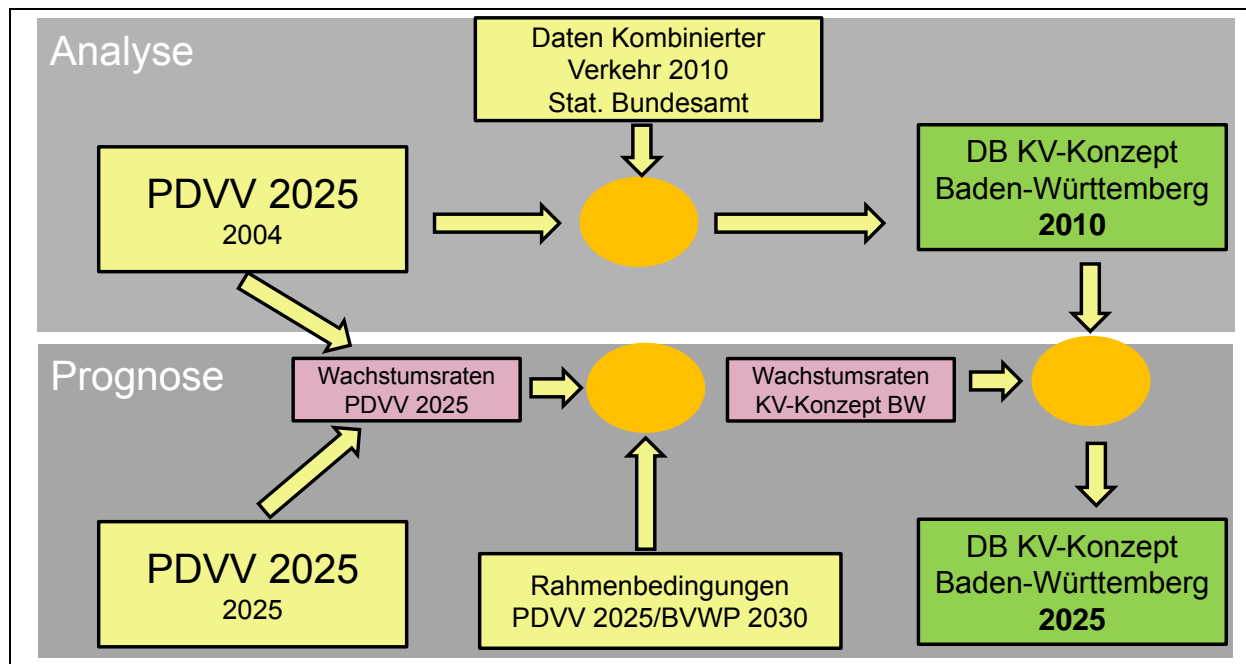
Analyse

Daten Kombinierter Verkehr 2010 Stat. Bundesamt

PDVV 2025
2004

DB KV-Konzept Baden-Württemberg
**2010**

Prognose

Wachstumsraten PDVV 2025

Wachstumsraten KV-Konzept BW

PDVV 2025
2025

Rahmenbedingungen PDVV 2025/BVWP 2030

DB KV-Konzept Baden-Württemberg
**2025**